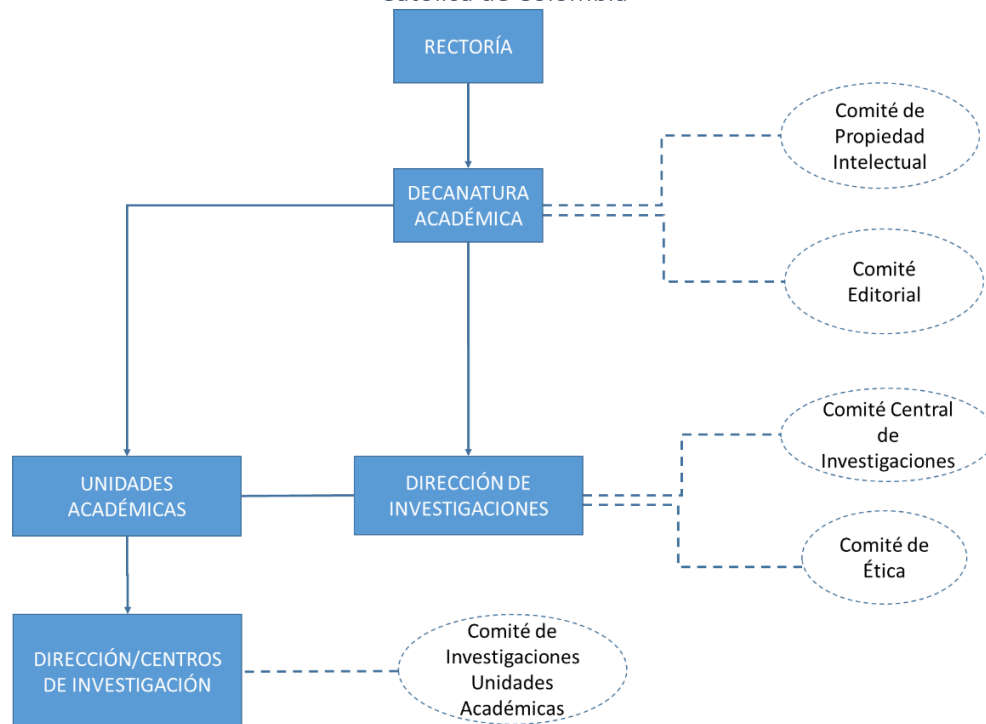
Católica de Colombia

RECTORÍA

DECANATURA ACADÉMICA

Comité de Propiedad Intelectual

Comité Editorial

UNIDADES ACADÉMICAS

DIRECCIÓN DE INVESTIGACIONES

Comité Central de Investigaciones

Comité de Ética

DIRECCIÓN/CENTROS DE INVESTIGACIÓN

Comité de Investigaciones Unidades Académicas